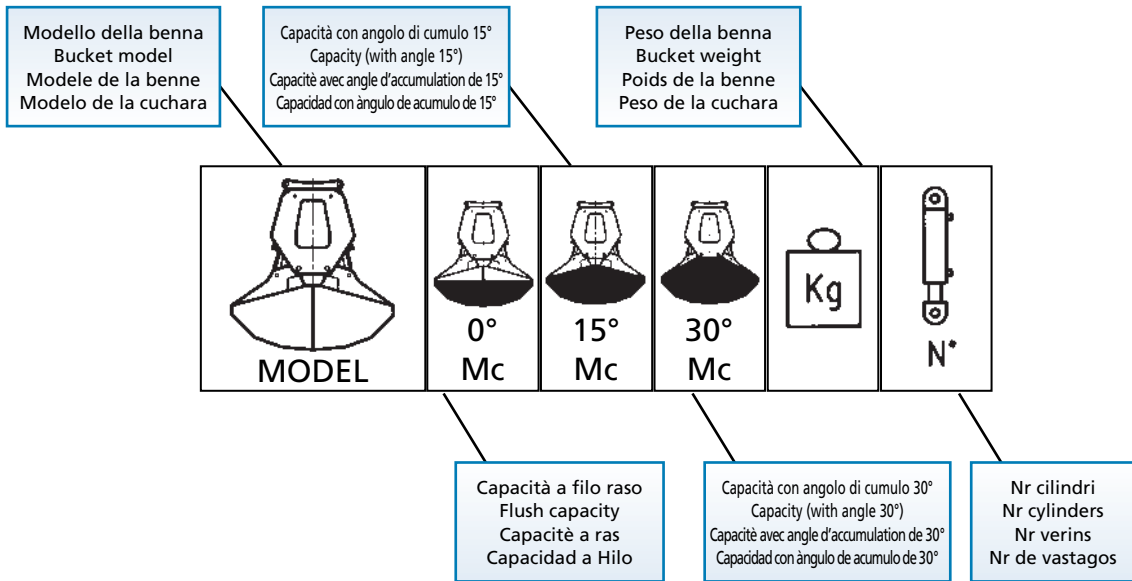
Modello della benna
Bucket model
Modele de la benne
Modelo de la cuchara

Capacità con angolo di cumulo 15°
Capacity (with angle 15°)
Capacitè avec angle d'accumulation de 15°
Capacidad con àngulo de acumulo de 15°

Peso della benna
Bucket weight
Poids de la benne
Peso de la cuchara

MODEL

0°
Mc

15°
Mc

30°
Mc

Kg

N°

Capacità a filo raso
Flush capacity
Capacitè a ras
Capacidad a Hilo

Capacità con angolo di cumulo 30°
Capacity (with angle 30°)
Capacitè avec angle d'accumulation de 30°
Capacidad con àngulo de acumulo de 30°

Nr cilindri
Nr cylinders
Nr verins
Nr de vastagos